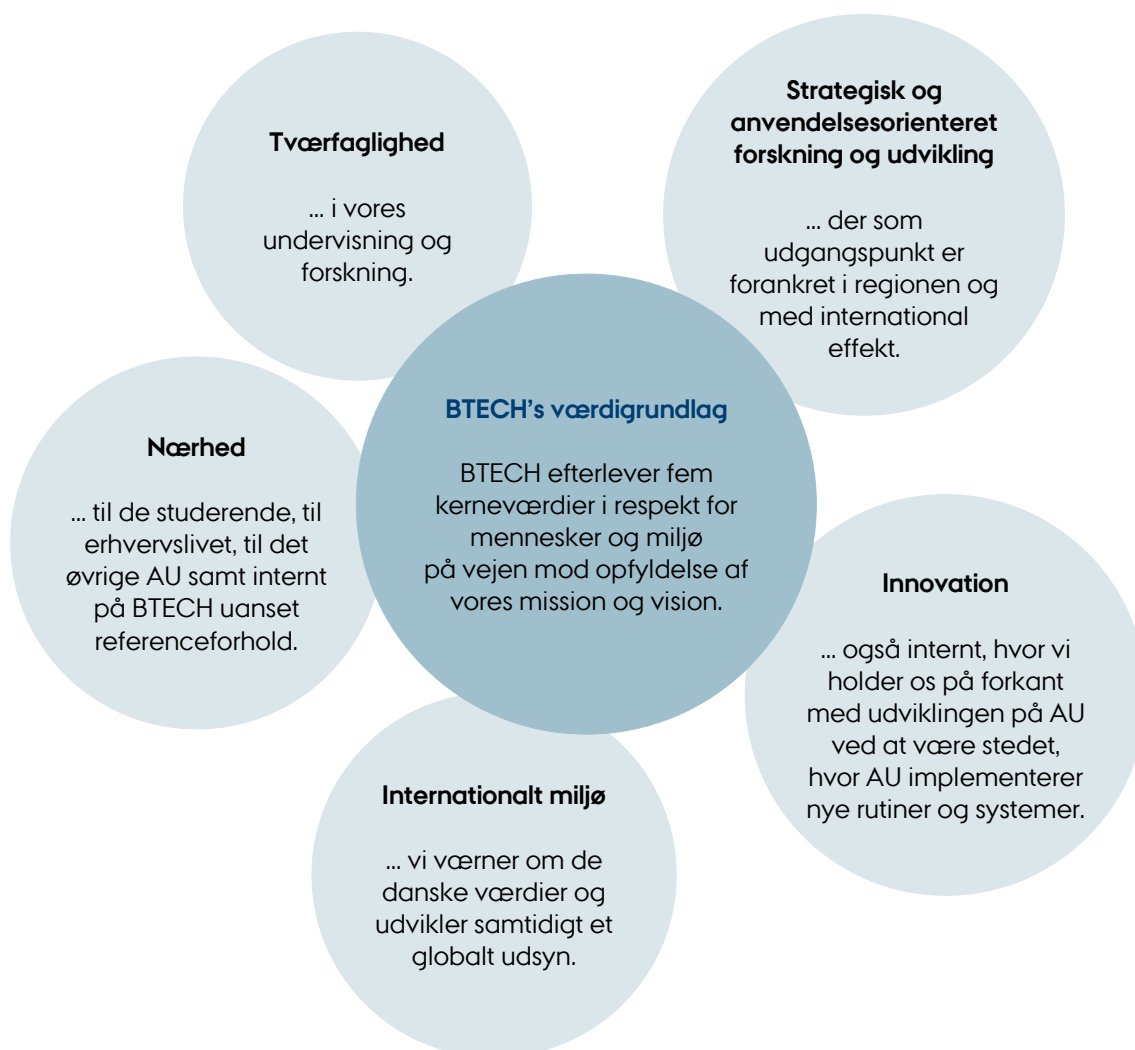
Tværfaglighed

... i vores undervisning og forskning.

Strategisk og anvendelsesorienteret forskning og udvikling

... der som udgangspunkt er forankret i regionen og med international effekt.

BTECH's værdigrundlag

BTECH efterlever fem kerneværdier i respekt for mennesker og miljø på vejen mod opfyldelse af vores mission og vision.

Nærhed

... til de studerende, til erhvervslivet, til det øvrige AU samt internt på BTECH uanset referenceforhold.

Innovation

... også internt, hvor vi holder os på forkant med udviklingen på AU ved at være stedet, hvor AU implementerer nye rutiner og systemer.

Internationalt miljø

... vi værner om de danske værdier og udvikler samtidigt et globalt udsyn.